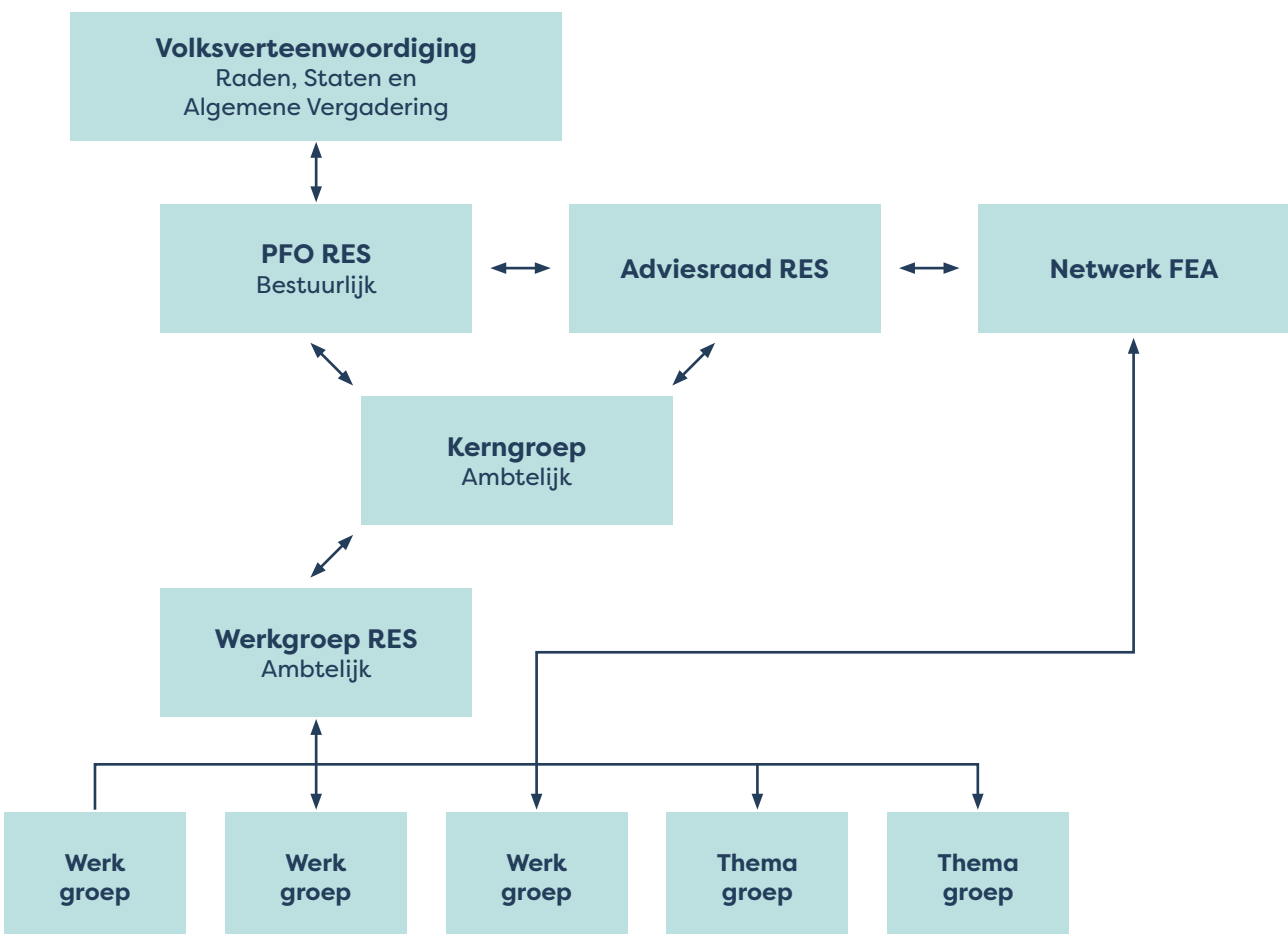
Volksverteenwoordiging
Raden, Staten en Algemene Vergadering

PFO RES
Bestuurlijk

Adviesraad RES

Netwerk FEA

Kerngroep
Ambtelijk

Werkgroep RES
Ambtelijk

Werk groep

Werk groep

Werk groep

Thema groep

Thema groep